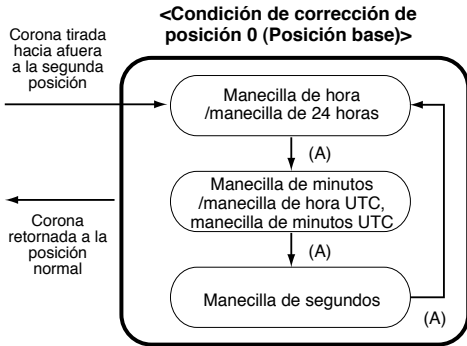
<Condición de corrección de posición 0 (Posición base)>

Corona tirada hacia afuera a la segunda posición

Manecilla de hora /manecilla de 24 horas

(A)

Manecilla de minutos /manecilla de hora UTC, manecilla de minutos UTC

(A)

Manecilla de segundos

(A)

Corona retornada a la posición normal